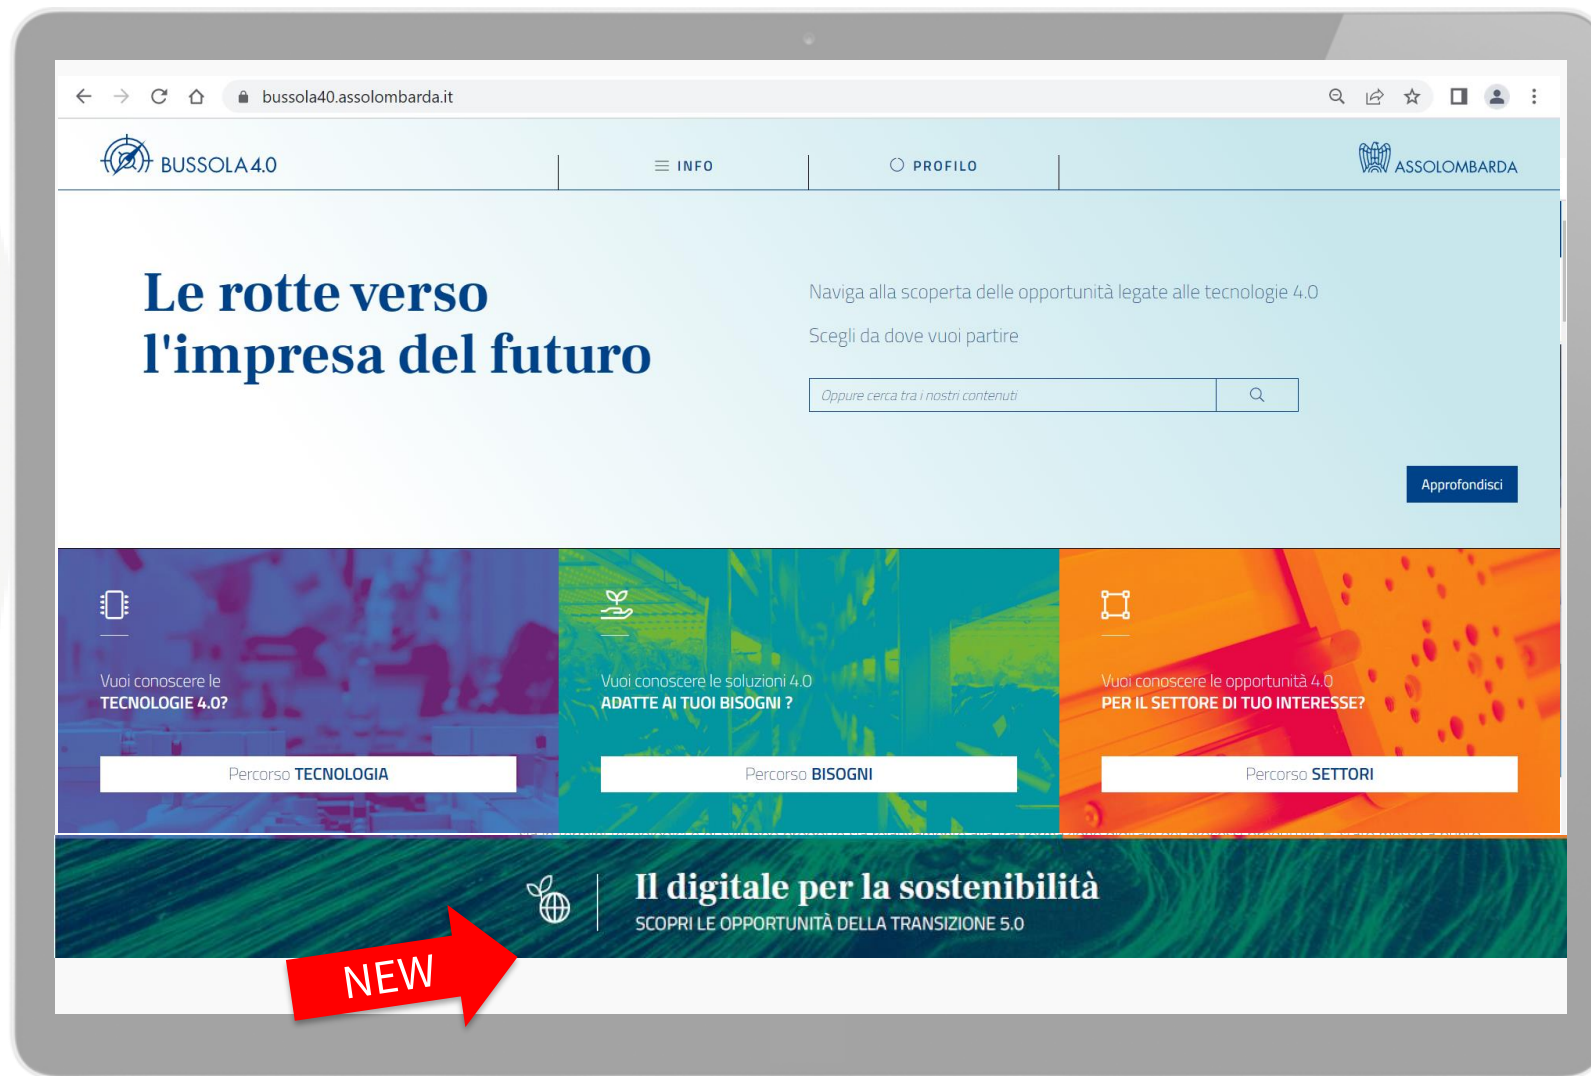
bussola40.assolombarda.it

BUSSOLA 4.0

INFO

PROFILO

ASSOLOMBARDA

Le rotte verso l'impresa del futuro

Naviga alla scoperta delle opportunità legate alle tecnologie 4.0

Scegli da dove vuoi partire

Oppure cerca tra i nostri contenuti

Approfondisci

Vuoi conoscere le TECNOLOGIE 4.0?

Percorso TECNOLOGIA

Vuoi conoscere le soluzioni 4.0 ADATTE AI TUOI BISOGNI ?

Percorso BISOGNI

Vuoi conoscere le opportunità 4.0 PER IL SETTORE DI TUO INTERESSE?

Percorso SETTORI

Il digitale per la sostenibilità

SCOPRI LE OPPORTUNITÀ DELLA TRANSIZIONE 5.0

NEW